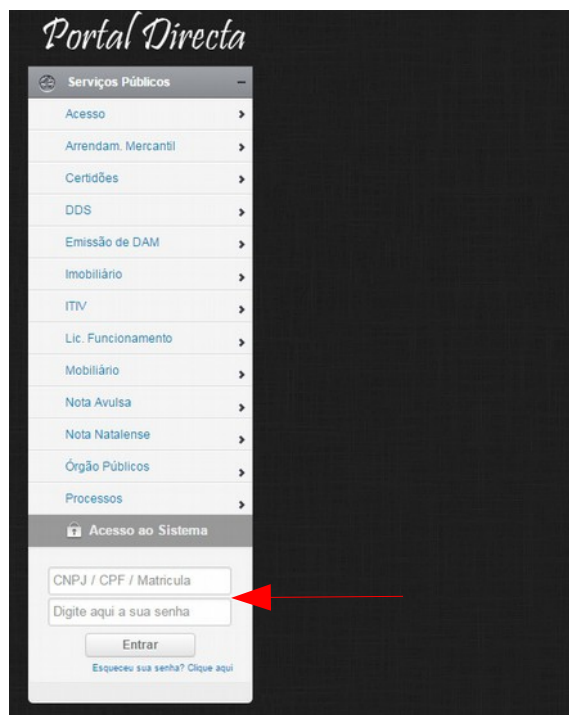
Portal Directa

Serviços Públicos –

Acesso

Arrendam. Mercantil

Certidões

DDS

Emissão de DAM

Imobiliário

ITIV

Lic. Funcionamento

Mobiliário

Nota Avulsa

Nota Natalense

Órgão Públicos

Processos

Acesso ao Sistema

CNPJ / CPF / Matricula

Digite aqui a sua senha

Entrar

Esqueceu sua senha? Clique aqui